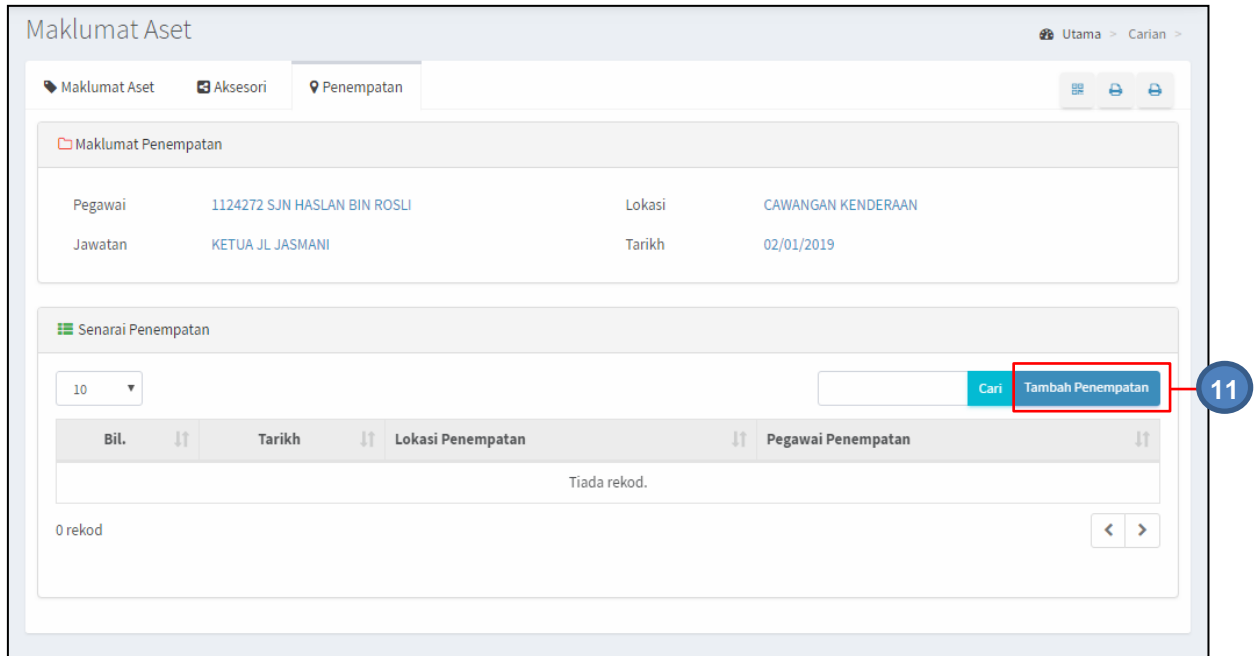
Maklumat Aset

Utama > Carian >

Maklumat Aset
Aksesori
Penempatan

Maklumat Penempatan

Pegawai 1124272 SJN HASLAN BIN ROSLI
Jawatan KETUA JL JASMANI
Lokasi CAWANGAN KENDERAAN
Tarikh 02/01/2019

Senarai Penempatan

10

Cari
Tambah Penempatan

11

| Bil. | Tarikh | Lokasi Penempatan | Pegawai Penempatan |
|---|---|---|---|
| Tiada rekod. | | | |

0 rekod